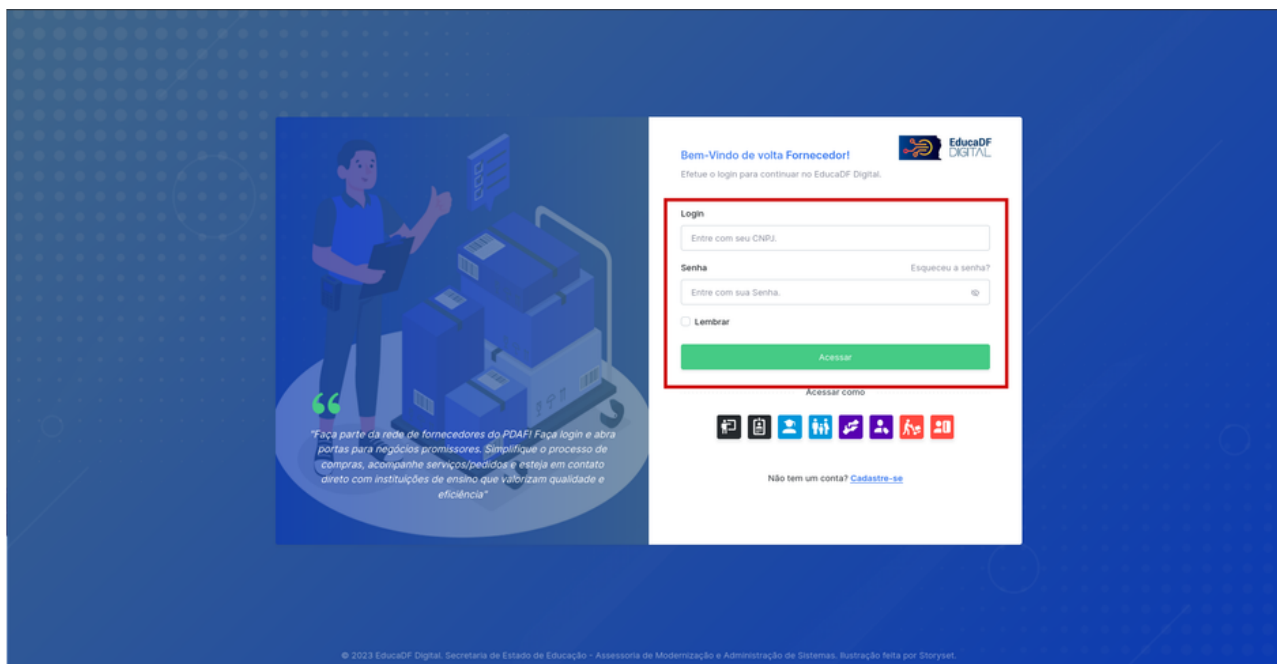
"Faça parte da rede de fornecedores do PDAF! Faça login e abra portas para negócios promissores. Simplifique o processo de compras, acompanhe serviços/pedidos e esteja em contato direto com instituições de ensino que valorizam qualidade e eficiência"

Bem-Vindo de volta Fornecedor!

Efetue o login para continuar no EducaDF Digital.

EducaDF DIGITAL

Login

Entre com seu CNPJ.

Senha

Esqueceu a senha?

Entre com sua Senha.

Lembrar

Acessar

Acessar como

Não tem um conta? Cadastre-se

© 2023 EducaDF Digital. Secretaria de Estado de Educação - Assessoria de Modernização e Administração de Sistemas. Ilustração feita por Storyset.